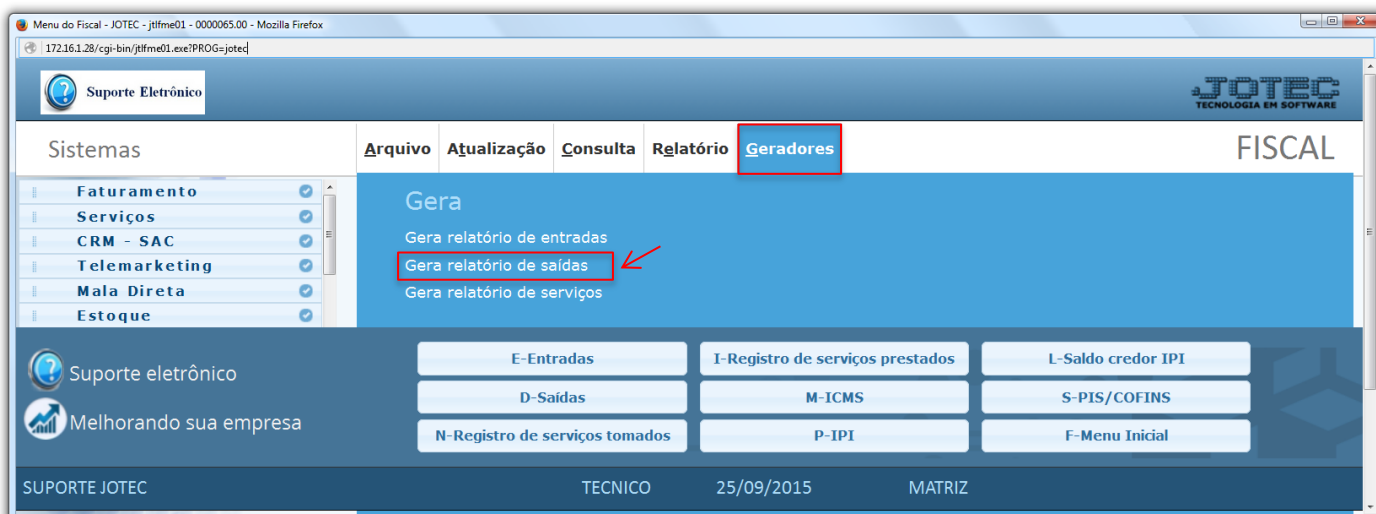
Menu do Fiscal - JOTEC - jtlfme01 - 0000065.00 - Mozilla Firefox

172.16.1.28/cgi-bin/jtlfme01.exe?PROG=jotec

Suporte Eletrônico

JOTEC
TECNOLOGIA EM SOFTWARE

Sistemas

Arquivo Atualização Consulta Relatório Geradores

FISCAL

Faturamento
Serviços
CRM - SAC
Telemarketing
Mala Direta
Estoque

Gera
Gera relatório de entradas
Gera relatório de saídas
Gera relatório de serviços

Suporte eletrônico
Melhorando sua empresa

E-Entradas
I-Registro de serviços prestados
L-Saldo credor IPI
D-Saídas
M-ICMS
S-PIS/COFINS
N-Registro de serviços tomados
P-IPI
F-Menu Inicial

SUPORTE JOTEC TECNICO 25/09/2015 MATRIZ